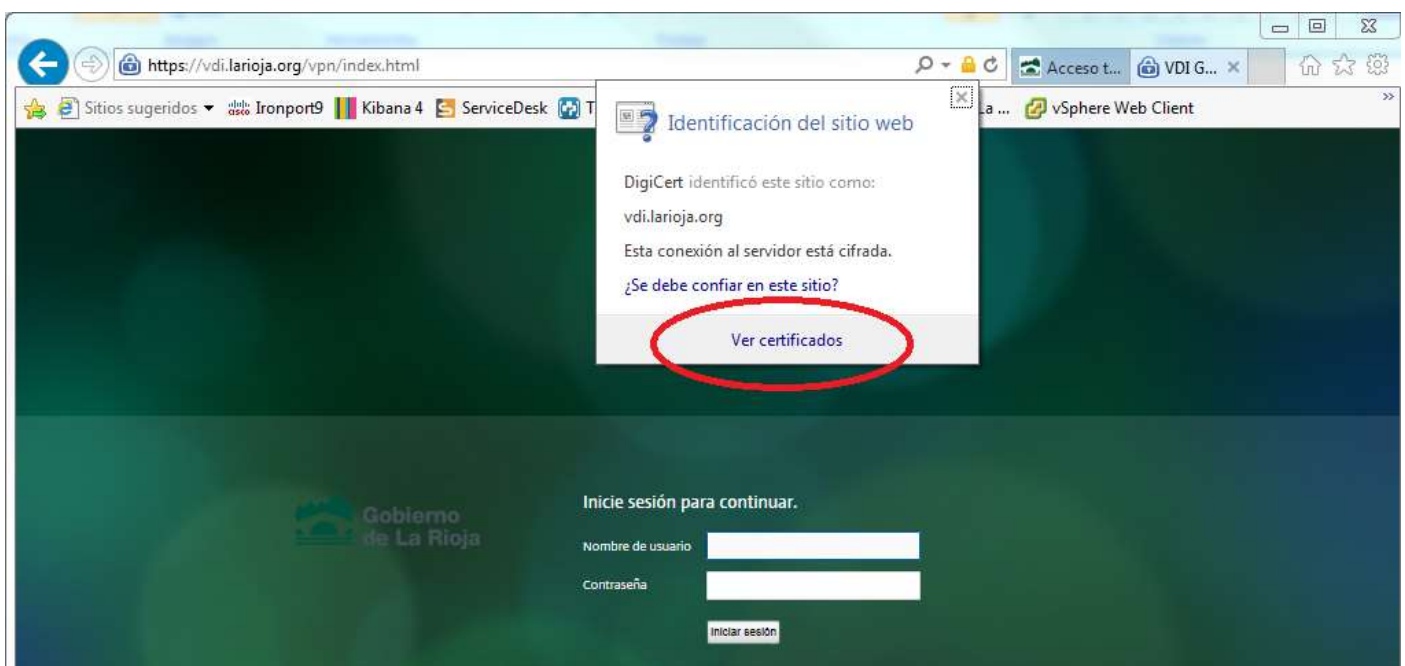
https://vdi.larioja.org/vpn/index.html

Acceso t... VDI G... ×

Sitios sugeridos ▾ Ironport9 Kibana 4 ServiceDesk T La ... vSphere Web Client

Identificación del sitio web

DigiCert identificó este sitio como:

vdi.larioja.org

Esta conexión al servidor está cifrada.

¿Se debe confiar en este sitio?

Ver certificados

Gobierno de La Rioja

Inicie sesión para continuar.

Nombre de usuario

Contraseña

Iniciar sesión